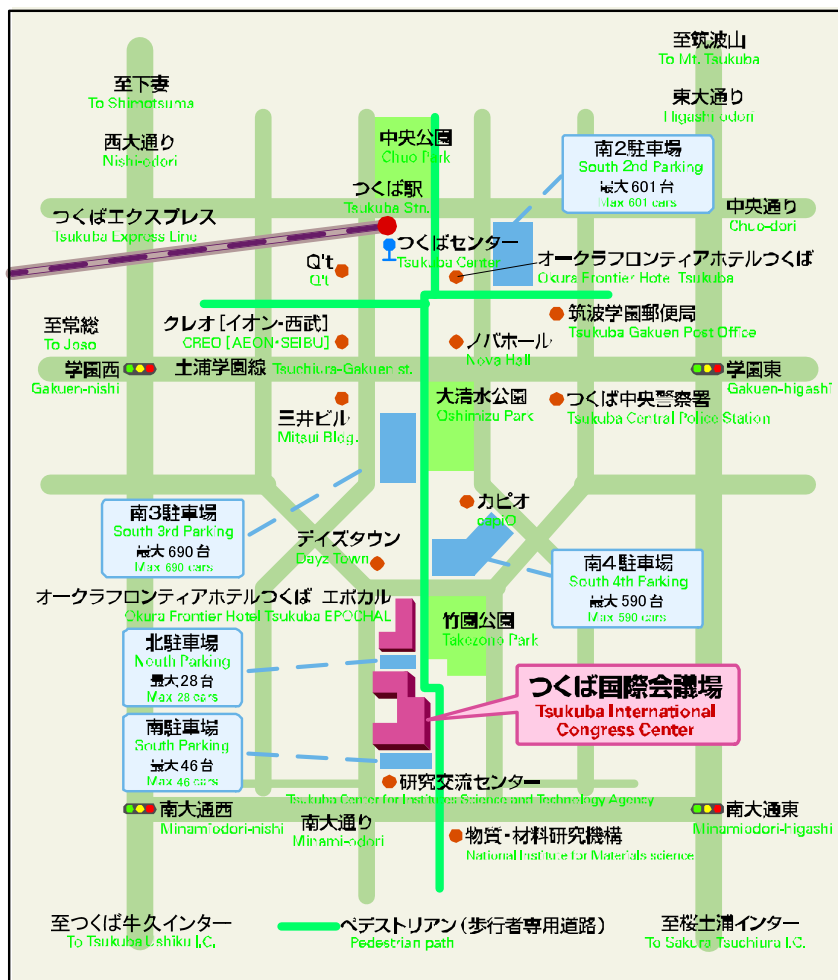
至筑波山
To Mt. Tsukuba

至下妻
To Shimotsuma

東大通り
Higashi-odori

西大通り
Nishi-odori

中央公園
Chuo Park

南2駐車場
South 2nd Parking
最大601台
Max 601 cars

つくば駅
Tsukuba Stn.

中央通り
Chuo-dori

つくばエクスプレス
Tsukuba Express Line

つくばセンター
Tsukuba Center

オークラフロンティアホテルつくば
Okura Frontier Hotel Tsukuba

Q't
Q't

至常総
To Joso

クレオ［イオン・西武］
CREO［AEON・SEIBU］

筑波学園郵便局
Tsukuba Gakuen Post Office

ノバホール
Nova Hall

学園西
Gakuen-nishi

土浦学園線
Tsuchiura-Gakuen st.

学園東
Gakuen-higashi

三井ビル
Mitsui Bldg.

大清水公園
Oshimizu Park

つくば中央警察署
Tsukuba Central Police Station

カピオ
capio

南3駐車場
South 3rd Parking
最大690台
Max 690 cars

ディズタウン
Dayz Town

南4駐車場
South 4th Parking
最大590台
Max 590 cars

オークラフロンティアホテルつくば エポカル
Okura Frontier Hotel Tsukuba EPOCHAL

竹園公園
Takezono Park

北駐車場
North Parking
最大28台
Max 28 cars

つくば国際会議場
Tsukuba International Congress Center

南駐車場
South Parking
最大46台
Max 46 cars

研究交流センター
Tsukuba Center for Institutes Science and Technology Agency

南大通西
Minamiodori-nishi

南大通り
Minami-odori

物質・材料研究機構
National Institute for Materials science

南大通東
Minamiodori-higashi

至つくば牛久インター
To Tsukuba Ushiku I.C.

ペデストリアン（歩行者専用道路）
Pedestrian path

至桜土浦インター
To Sakura Tsuchiura I.C.